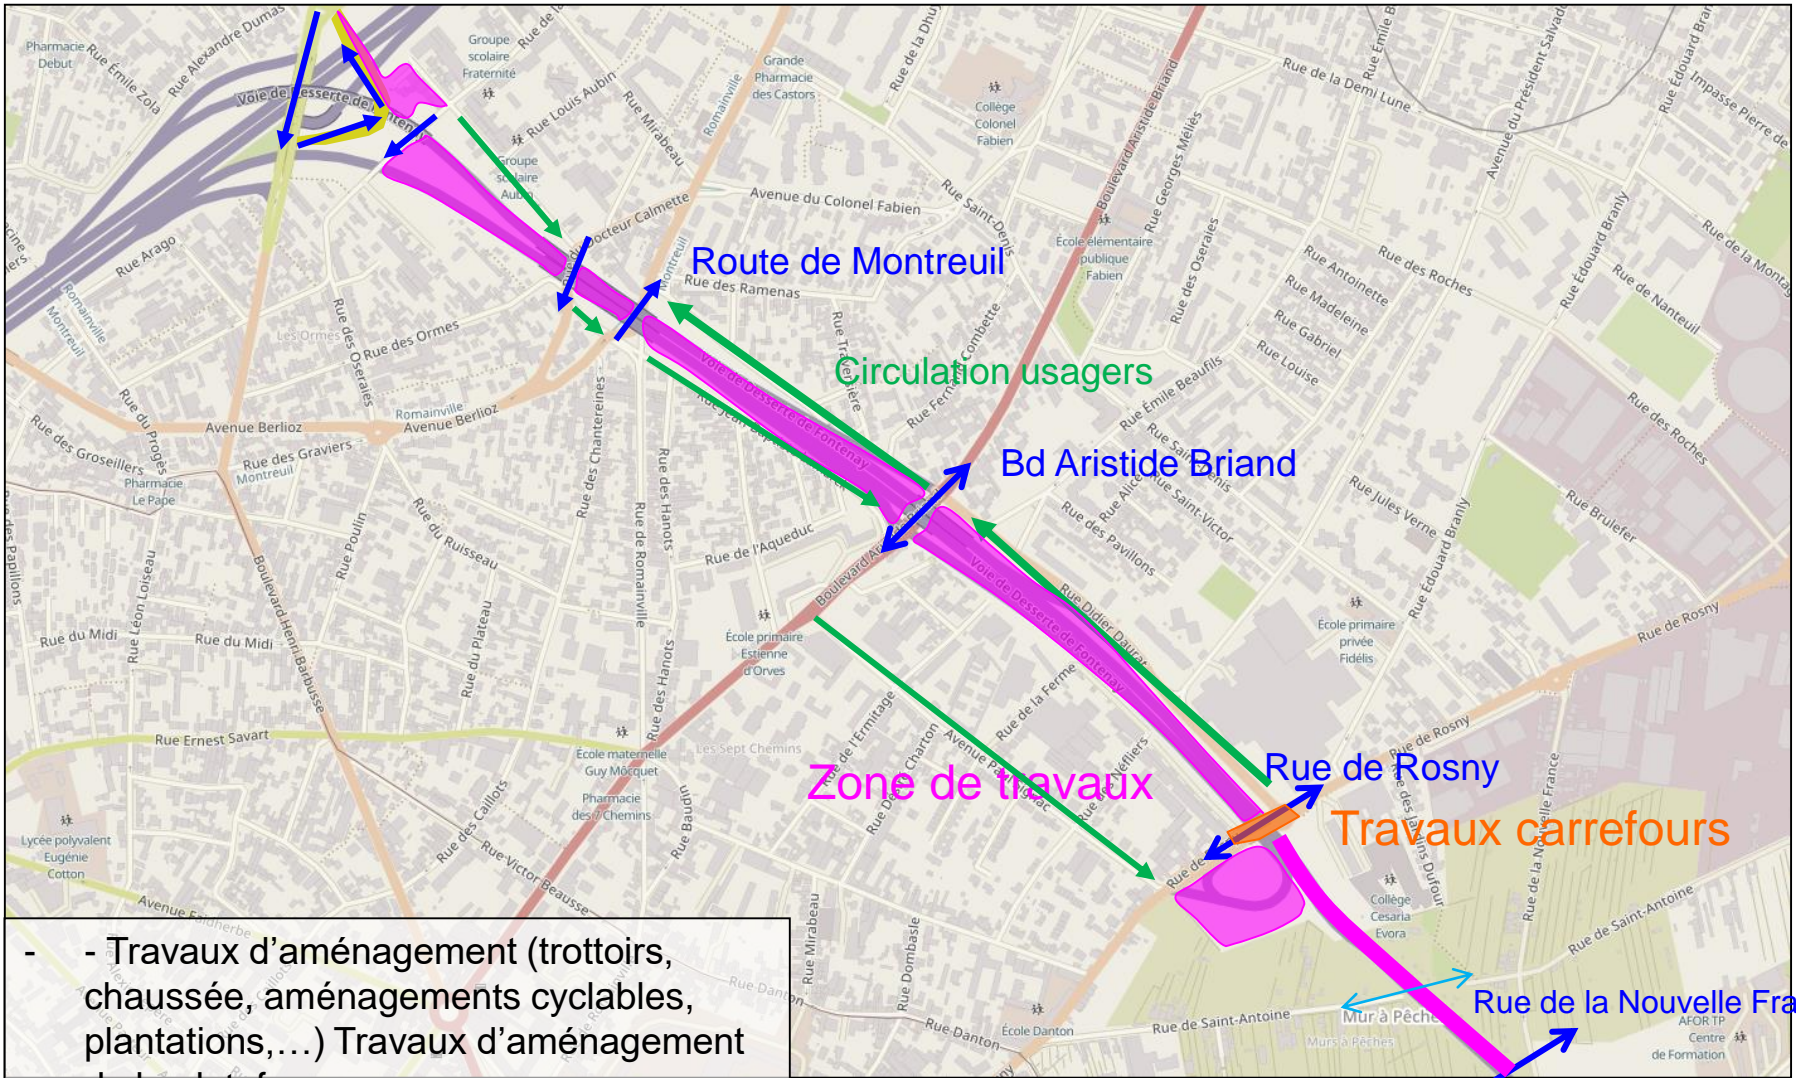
Route de Montreuil

Circulation usagers

Bd Aristide Briand

Zone de travaux

Rue de Rosny

Travaux carrefours

Rue de la Nouvelle Fra

- - Travaux d'aménagement (trottoirs, chaussée, aménagements cyclables, plantations,…) Travaux d'aménagement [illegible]

Pharmacie Debut
Rue Émile Zola
Rue Alexandre Dumas
Voie de Desserte de Fontenay
Groupe scolaire Fraternité
Rue Louis Aubin
Groupe scolaire Aubin
Rue Mirabeau
Romainville
Grande Pharmacie des Castors
Rue de la Dhuys
Collège Colonel Fabien
Avenue du Colonel Fabien
Rue Saint-Denis
Boulevard Aristide Briand
Rue Georges Méliès
Rue de la Demi Lune
Avenue du Président Salvador
Rue Édouard Branly
Impasse Pierre de
Rue Docteur Calmette
Rue des Ramenas
École élémentaire publique Fabien
Rue des Oseraies
Rue Antoinette
Rue Madeleine
Rue Gabriel
Rue Louise
Rue des Roches
Rue de Nanteuil
Rue de la Montagne
Rue Arago
Romainville
Montreuil
Les Ormes
Rue des Ormes
Rue des Oseraies
Rue Ferdinand Combette
Rue Émile Beaufils
Rue Saint-Denis
Rue Jules Verne
Rue Bruléfer
Avenue Berlioz
Romainville
Avenue Berlioz
Rue des Groseillers
Rue du Progrès
Pharmacie Le Pape
Rue des Graviers
Montreuil
Rue des Chantereines
Rue de Romainville
Rue des Hanots
Voie de Desserte de Fontenay
Rue de l'Aqueduc
Boulevard Aristide Briand
Rue des Pavillons
Rue Saint-Victor
Rue Didier Daurat
Rue Édouard Branly
École primaire privée Fidélis
Rue de Rosny
Rue des Papillons
Rue Poulin
Rue du Ruisseau
Rue du Midi
Rue Léon Loiseau
Rue du Midi
Boulevard Henri Barbusse
Rue du Plateau
École primaire Estienne d'Orves
Rue de l'Ermitage
Rue de la Ferme
Rue Ernest Savart
École maternelle Guy Môcquet
Les Sept Chemins
Pharmacie des 7 Chemins
Rue Baudin
Rue des Caillots
Rue Victor Beausse
Lycée polyvalent Eugénie Cotton
Avenue Faidherbe
Rue Danton
Rue Mirabeau
Rue Dombasle
École Danton
Rue de Saint-Antoine
Mur à Pêches
Murs à Pêches
Collège Cesaria Evora
Rue de la Nouvelle France
Rue de Saint-Antoine
AFORTP Centre de Formation